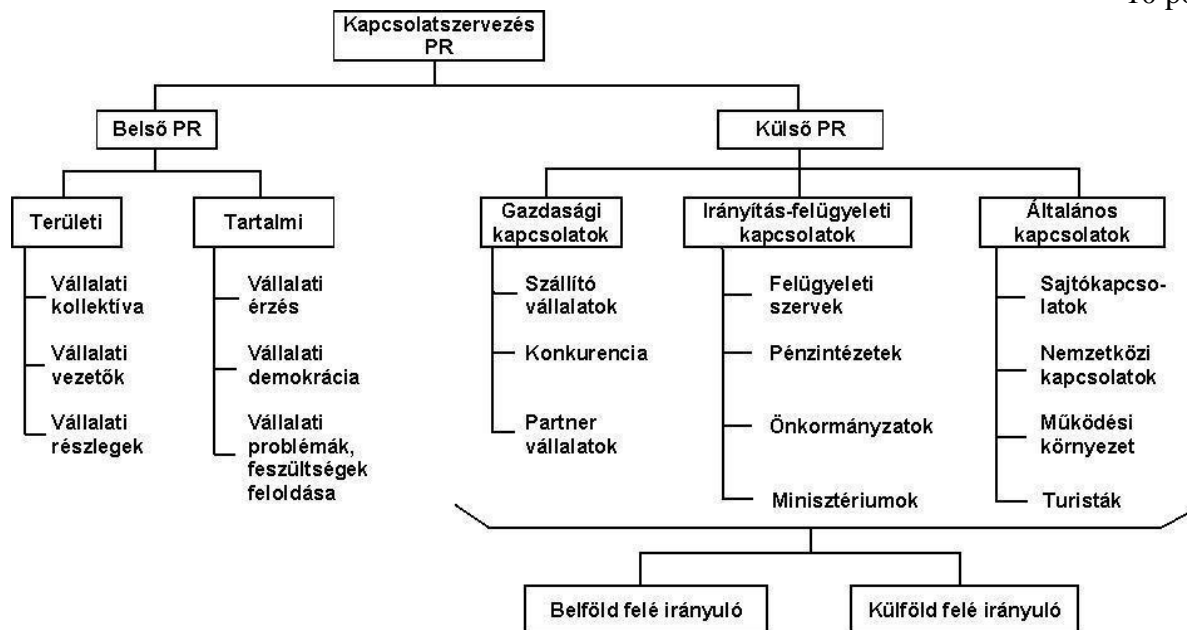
10 p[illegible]

Kapcsolatszervezés PR

Belső PR

Területi

Vállalati kollektíva

Vállalati vezetők

Vállalati részlegek

Tartalmi

Vállalati érzés

Vállalati demokrácia

Vállalati problémák, feszültségek feloldása

Külső PR

Gazdasági kapcsolatok

Szállító vállalatok

Konkurencia

Partner vállalatok

Irányítás-felügyeleti kapcsolatok

Felügyeleti szervek

Pénzintézetek

Önkormányzatok

Minisztériumok

Általános kapcsolatok

Sajtókapcsolatok

Nemzetközi kapcsolatok

Működési környezet

Turisták

Belföld felé irányuló

Külföld felé irányuló